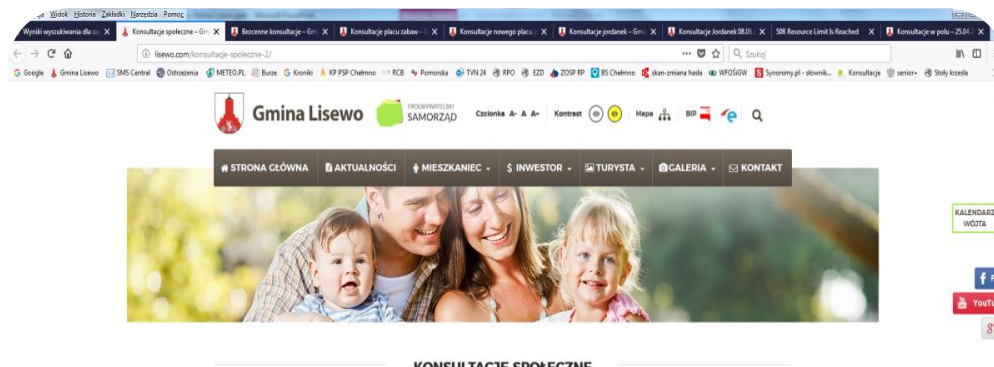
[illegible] Widok Historia Zakładki Narzędzia Pomoc

Wyniki wyszukiwania dla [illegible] X | Konsultacje społeczne – Gmi X | Bezczenne konsultacje – Gmi X | Konsultacje placu zabaw – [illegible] X | Konsultacje nowego placu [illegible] X | Konsultacje jordanek – Gmi X | Konsultacje Jordanek 08.0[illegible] X | 508 Resource Limit Is Reached X | Konsultacje w polu – 25.04.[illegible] X

lisewo.com/konsultacje-spoleczne-2/

Szukaj

Google | Gmina Lisewo | SMS Central | Ostrzeżenia | METEO.PL | Burze | Kroniki | KP PSP Chełmno | RCB | Pomorska | TVN 24 | RPO | EZD | ZOSP RP | BS Chełmno | skan-zmiana hasła | WFOŚiGW | Synonimy.pl - słownik... | Konsultacje | senior+ | Stoły krzesła

Gmina Lisewo

PRZYJAZNY SAMORZĄD

Czcionka A- A A+ Kontrast Mapa BIP

STRONA GŁÓWNA | AKTUALNOŚCI | MIESZKANIEC | $ INWESTOR | TURYSTA | GALERIA | KONTAKT

KALENDARZ WÓJTA

YouTu

KONSULTACJE SPOŁECZNE